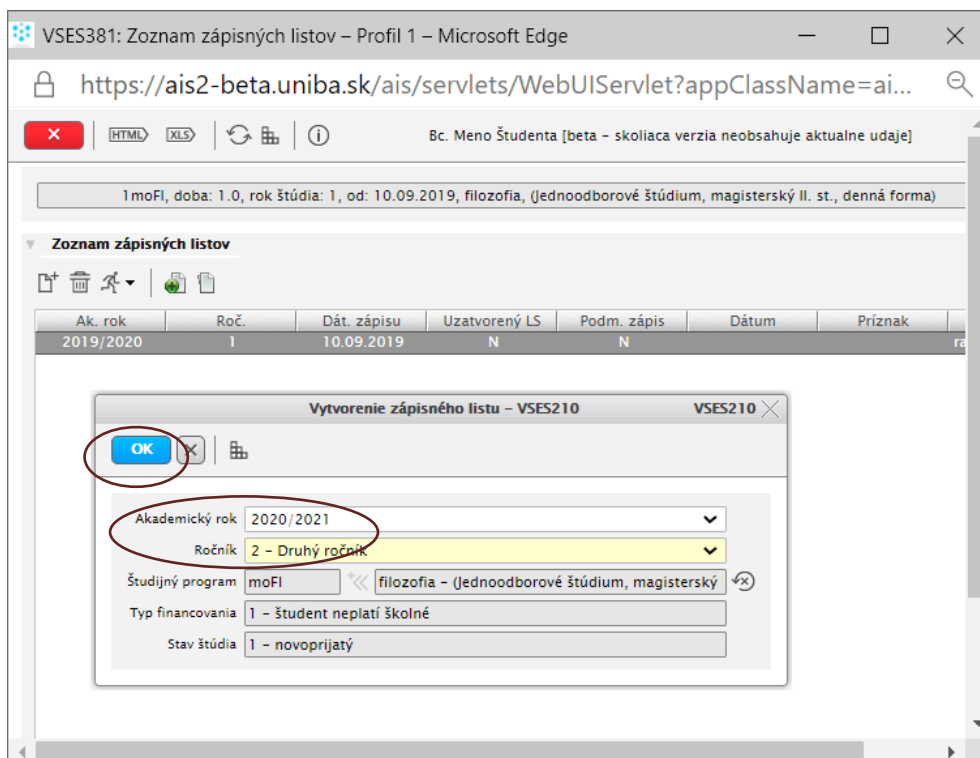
VSES381: Zoznam zápisných listov – Profil 1 – Microsoft Edge

https://ais2-beta.uniba.sk/ais/servlets/WebUIServlet?appClassName=ai...

HTML XLS

Bc. Meno Študenta [beta - skoliaca verzia neobsahuje aktualne udaje]

1moFI, doba: 1.0, rok štúdia: 1, od: 10.09.2019, filozofia, (Jednoodborové štúdium, magisterský II. st., denná forma)

Zoznam zápisných listov

| Ak. rok | Roč. | Dát. zápisu | Uzatvorený LS | Podm. zápis | Dátum | Príznak |
|---|---|---|---|---|---|---|
| 2019/2020 | 1 | 10.09.2019 | N | N | | |

Vytvorenie zápisného listu - VSES210

VSES210

OK

Akademický rok 2020/2021

Ročník 2 - Druhý ročník

Študijný program moFI filozofia - (Jednoodborové štúdium, magisterský

Typ financovania 1 - študent neplatí školné

Stav štúdia 1 - novoprijatý